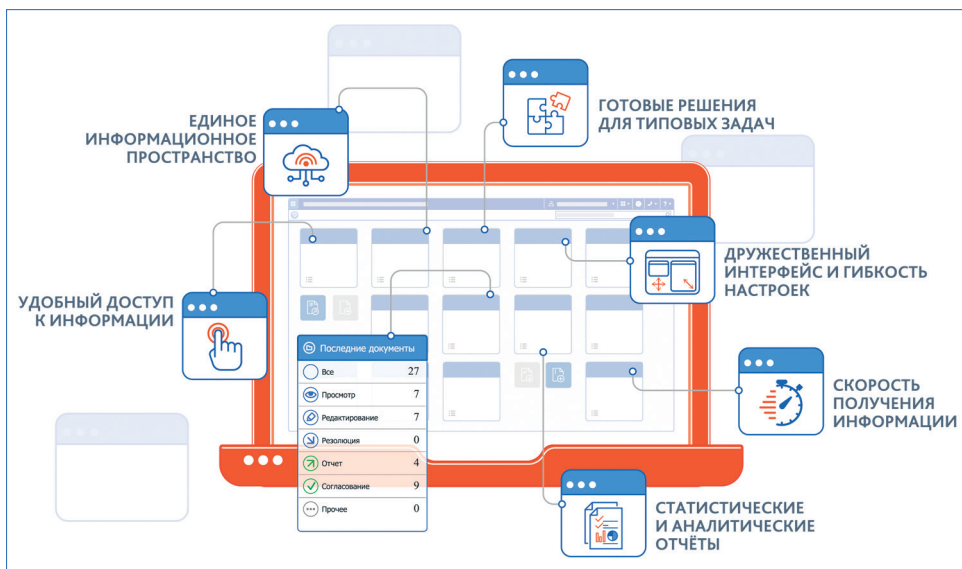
ЕДИНОЕ ИНФОРМАЦИОННОЕ ПРОСТРАНСТВО

ГОТОВЫЕ РЕШЕНИЯ ДЛЯ ТИПОВЫХ ЗАДАЧ

ДРУЖЕСТВЕННЫЙ ИНТЕРФЕЙС И ГИБКОСТЬ НАСТРОЕК

УДОБНЫЙ ДОСТУП К ИНФОРМАЦИИ

Последние документы

| | |
|---|---|
| Все | 27 |
| Просмотр | 7 |
| Редактирование | 7 |
| Резолюция | 0 |
| Отчет | 4 |
| Согласование | 9 |
| Прочее | 0 |

СКОРОСТЬ ПОЛУЧЕНИЯ ИНФОРМАЦИИ

СТАТИСТИЧЕСКИЕ И АНАЛИТИЧЕСКИЕ ОТЧЁТЫ